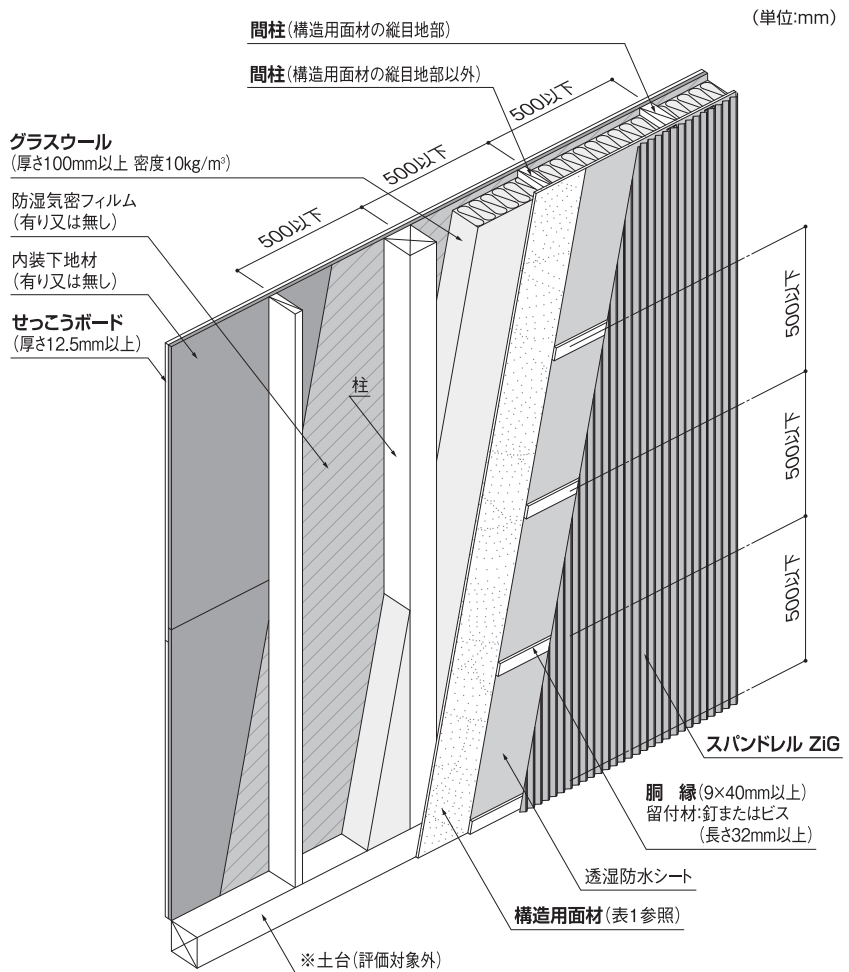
(単位:mm)

間柱(構造用面材の縦目地部)

間柱(構造用面材の縦目地部以外)

グラスウール
(厚さ100mm以上 密度10kg/m³)

防湿気密フィルム
(有り又は無し)

内装下地材
(有り又は無し)

せっこうボード
(厚さ12.5mm以上)

500以下

500以下

500以下

柱

500以下

500以下

500以下

スパンドレル ZiG

胴 縁(9×40mm以上)
留付材:釘またはビス
(長さ32mm以上)

透湿防水シート

構造用面材(表1参照)

※土台(評価対象外)